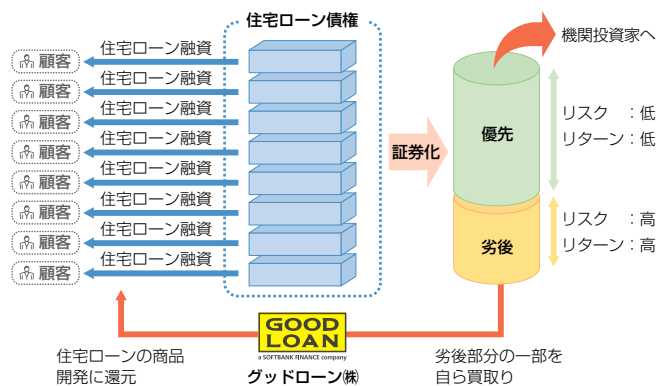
住宅ローン債権

顧客
顧客
顧客
顧客
顧客
顧客
顧客
顧客

住宅ローン融資
住宅ローン融資
住宅ローン融資
住宅ローン融資
住宅ローン融資
住宅ローン融資
住宅ローン融資
住宅ローン融資

証券化

機関投資家へ

優先

リスク　：低
リターン：低

劣後

リスク　：高
リターン：高

GOOD LOAN
a SOFTBANK FINANCE company
グッドローン㈱

住宅ローンの商品
開発に還元

劣後部分の一部を
自ら買取り